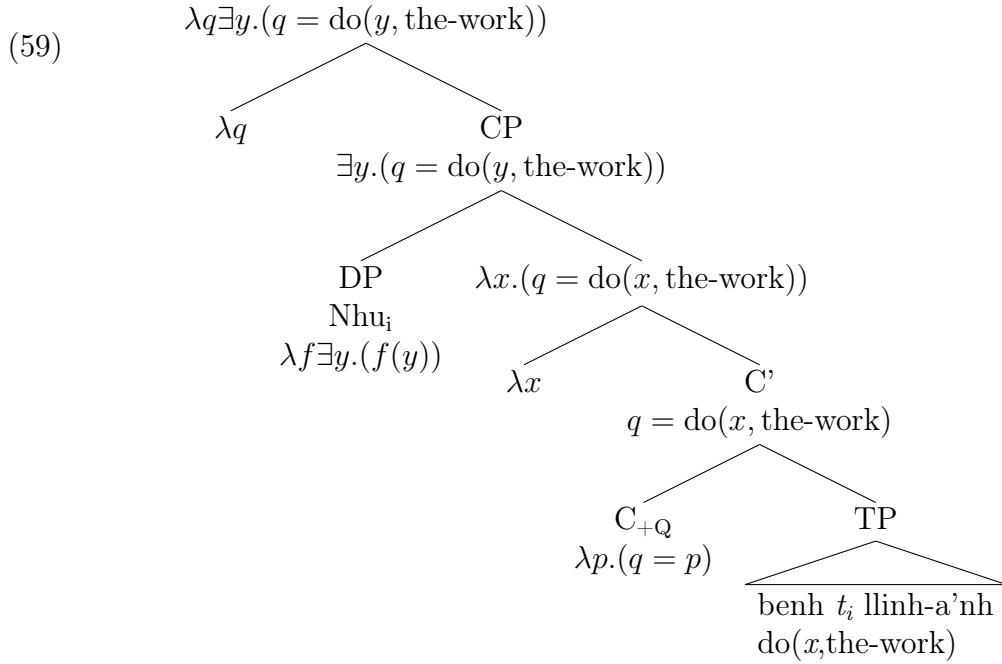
(59)

$\lambda q \exists y.(q = \text{do}(y, \text{the-work}))$

$\lambda q$

CP
$\exists y.(q = \text{do}(y, \text{the-work}))$

DP
Nhu$_\text{i}$
$\lambda f \exists y.(f(y))$

$\lambda x.(q = \text{do}(x, \text{the-work}))$

$\lambda x$

C'
$q = \text{do}(x, \text{the-work})$

C$_{+\text{Q}}$
$\lambda p.(q = p)$

TP
benh $t_i$ llinh-a'nh
do($x$,the-work)